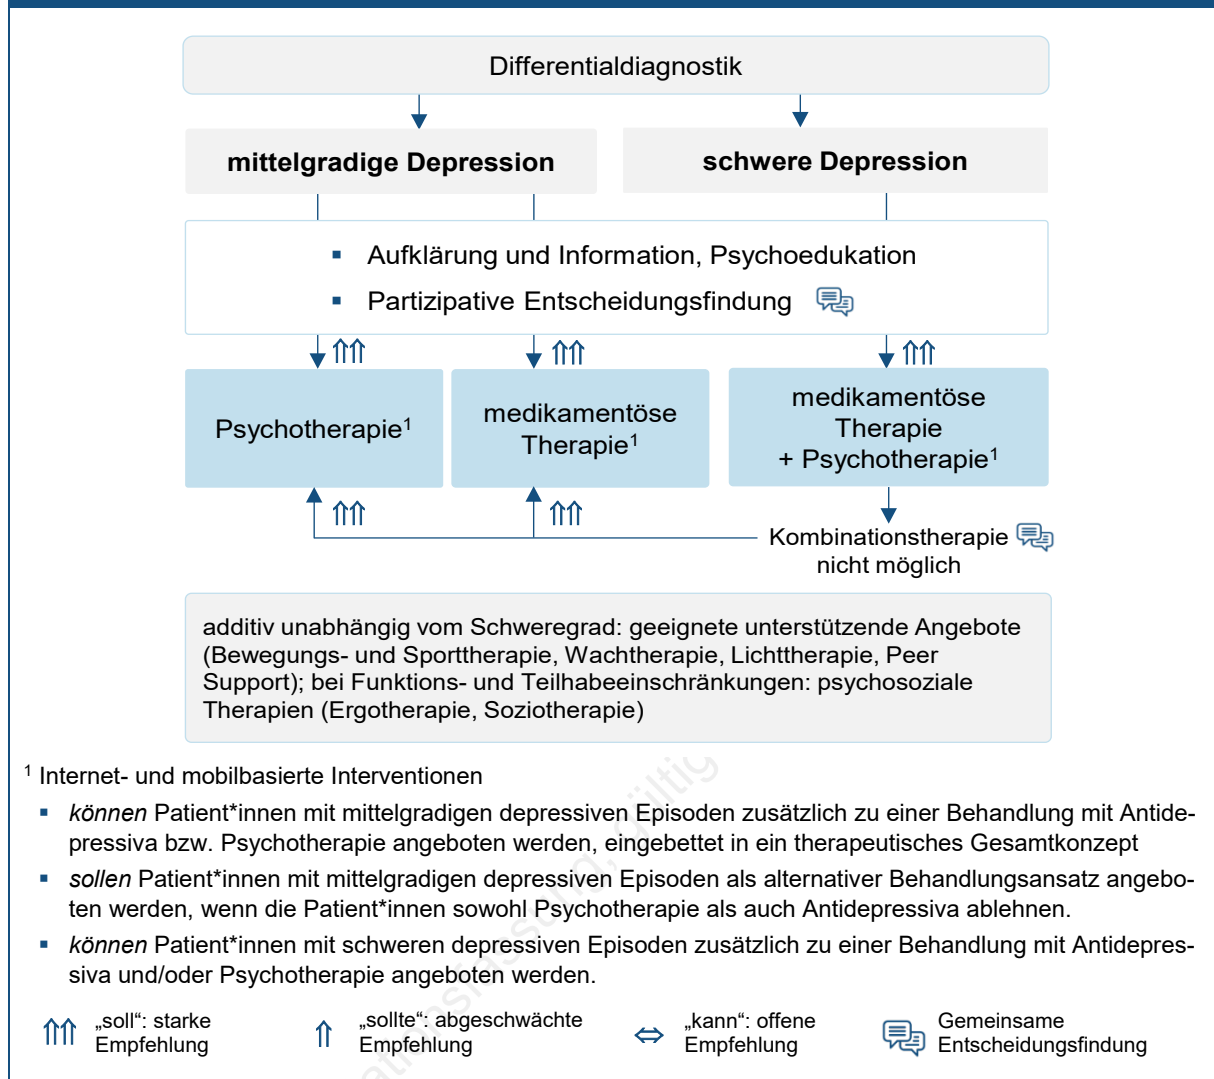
Differentialdiagnostik

mittelgradige Depression

schwere Depression

- Aufklärung und Information, Psychoedukation
- Partizipative Entscheidungsfindung

⤊⤊ ⤊⤊ ⤊⤊

Psychotherapie$^1$

medikamentöse Therapie$^1$

medikamentöse Therapie + Psychotherapie$^1$

⤊⤊ ⤊⤊

Kombinationstherapie nicht möglich

additiv unabhängig vom Schweregrad: geeignete unterstützende Angebote (Bewegungs- und Sporttherapie, Wachtherapie, Lichttherapie, Peer Support); bei Funktions- und Teilhabeeinschränkungen: psychosoziale Therapien (Ergotherapie, Soziotherapie)

$^1$ Internet- und mobilbasierte Interventionen

- *können* Patient*innen mit mittelgradigen depressiven Episoden zusätzlich zu einer Behandlung mit Antidepressiva bzw. Psychotherapie angeboten werden, eingebettet in ein therapeutisches Gesamtkonzept
- *sollen* Patient*innen mit mittelgradigen depressiven Episoden als alternativer Behandlungsansatz angeboten werden, wenn die Patient*innen sowohl Psychotherapie als auch Antidepressiva ablehnen.
- *können* Patient*innen mit schweren depressiven Episoden zusätzlich zu einer Behandlung mit Antidepressiva und/oder Psychotherapie angeboten werden.

⤊⤊ „soll“: starke Empfehlung

⇑ „sollte“: abgeschwächte Empfehlung

⇔ „kann“: offene Empfehlung

Gemeinsame Entscheidungsfindung